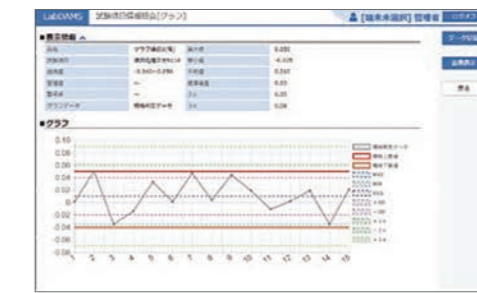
LabDAMS 試験結果照会[グラフ] [端末未選択] 管理者 ログアウト

■表示情報 ∧

| 品名 | グラフ表示(X軸) | 最大値 | 0.051 |
|---|---|---|---|
| 試験項目 | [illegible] | 最小値 | -0.035 |
| 規格値 | -0.040~0.050 | 平均値 | 0.007 |
| 管理値 | ~ | 標準偏差 | 0.03 |
| 警告値 | ~ | 3σ | 0.05 |
| グラフデータ | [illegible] | Cp | 0.06 |

■グラフ

0.10
0.08
0.06
0.04
0.02
0
-0.02
-0.04
-0.06
-0.08

1 2 3 4 5 6 7 8 9 10 11 12 13 14 15

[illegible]
規格上限値
規格下限値
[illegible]
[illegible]
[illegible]
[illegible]
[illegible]
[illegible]
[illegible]
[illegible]

データ出力
品質表示
戻る